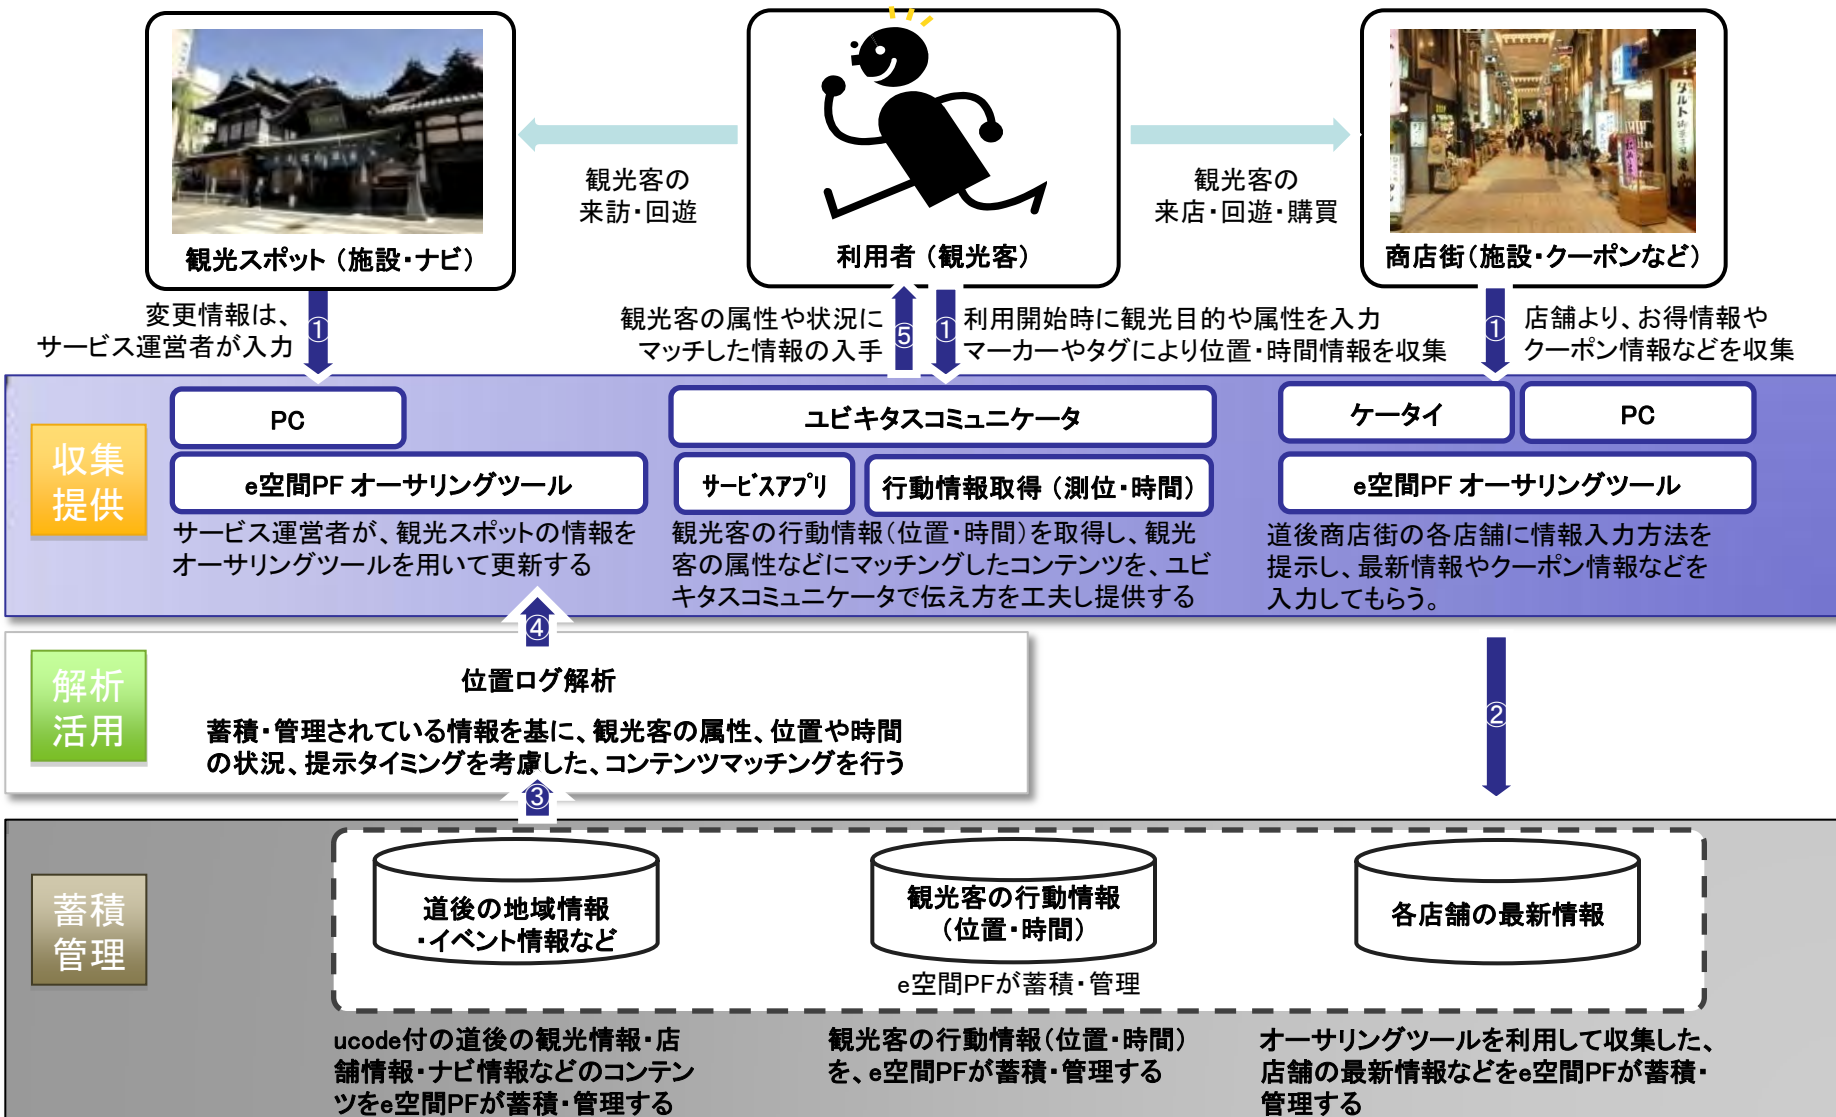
観光スポット（施設・ナビ）

観光客の
来訪・回遊

利用者（観光客）

観光客の
来店・回遊・購買

商店街（施設・クーポンなど）

変更情報は、
サービス運営者が入力

①

観光客の属性や状況に
マッチした情報の入手

⑤

①

利用開始時に観光目的や属性を入力
マーカーやタグにより位置・時間情報を収集

①

店舗より、お得情報や
クーポン情報などを収集

収集
提供

PC

e空間PF オーサリングツール

サービス運営者が、観光スポットの情報を
オーサリングツールを用いて更新する

ユビキタスコミュニケータ

サービスアプリ

行動情報取得（測位・時間）

観光客の行動情報（位置・時間）を取得し、観光客の属性などにマッチングしたコンテンツを、ユビキタスコミュニケータで伝え方を工夫し提供する

ケータイ

PC

e空間PF オーサリングツール

道後商店街の各店舗に情報入力方法を提示し、最新情報やクーポン情報などを入力してもらう。

④

解析
活用

位置ログ解析

蓄積・管理されている情報を基に、観光客の属性、位置や時間の状況、提示タイミングを考慮した、コンテンツマッチングを行う

③

②

蓄積
管理

道後の地域情報
・イベント情報など

観光客の行動情報
（位置・時間）

各店舗の最新情報

e空間PFが蓄積・管理

ucode付の道後の観光情報・店舗情報・ナビ情報などのコンテンツをe空間PFが蓄積・管理する

観光客の行動情報（位置・時間）を、e空間PFが蓄積・管理する

オーサリングツールを利用して収集した、店舗の最新情報などをe空間PFが蓄積・管理する